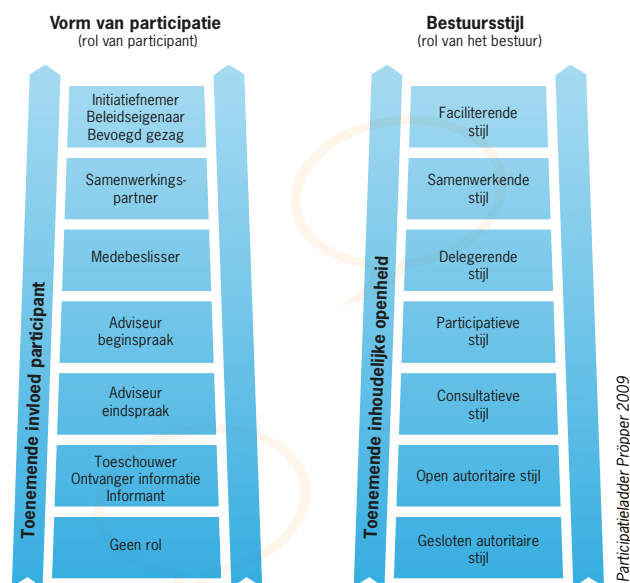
Vorm van participatie
(rol van participant)

Toenemende invloed participant

Initiatiefnemer
Beleidseigenaar
Bevoegd gezag

Samenwerkingspartner

Medebeslisser

Adviseur
beginspraak

Adviseur
eindspraak

Toeschouwer
Ontvanger informatie
Informant

Geen rol

Bestuursstijl
(rol van het bestuur)

Toenemende inhoudelijke openheid

Faciliterende
stijl

Samenwerkende
stijl

Delegerende
stijl

Participatieve
stijl

Consultatieve
stijl

Open autoritaire stijl

Gesloten autoritaire
stijl

Participatieladder Pröpper 2009